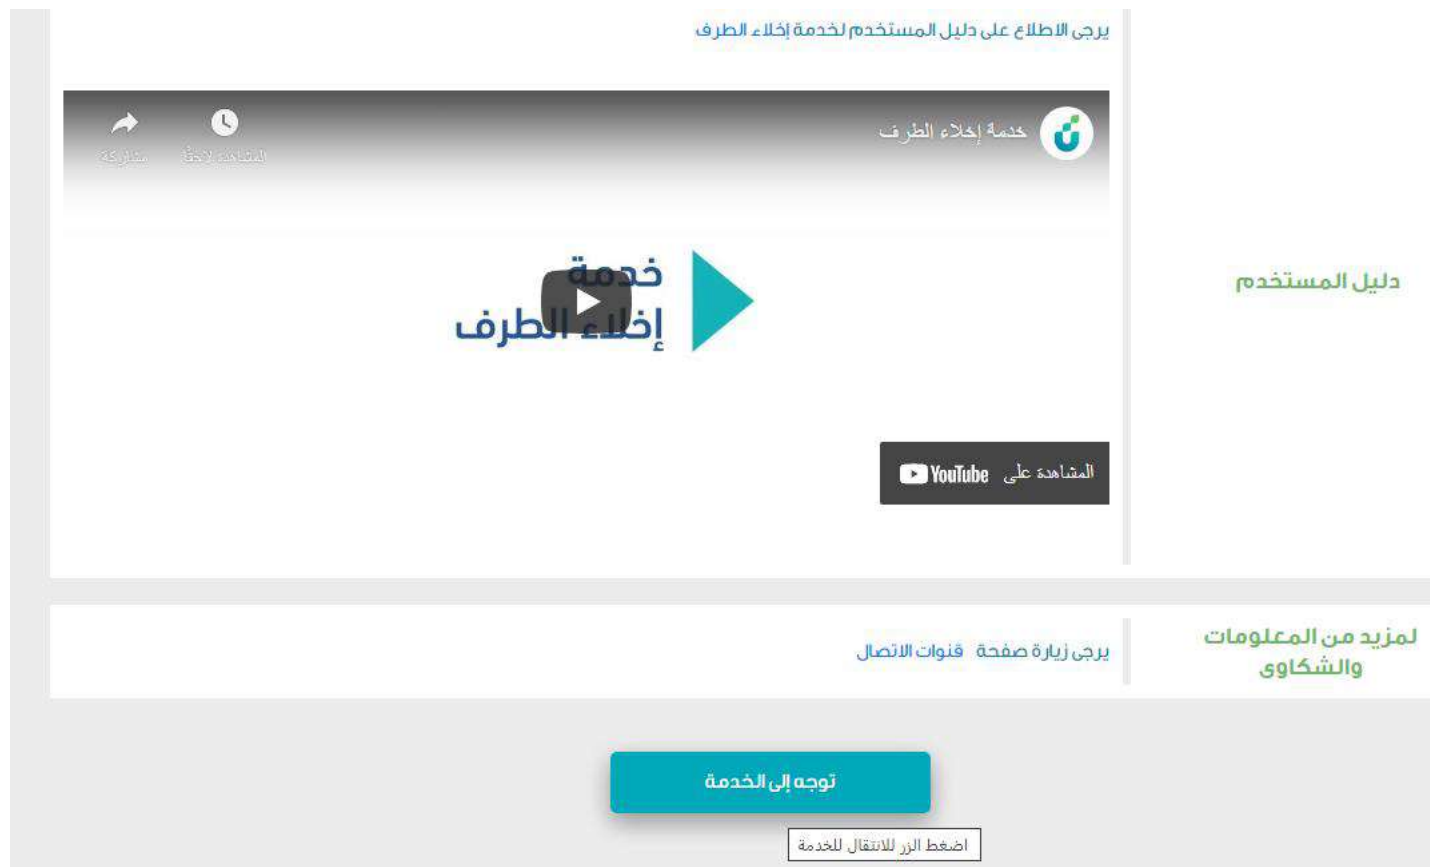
دليل المستخدم

يرجى الاطلاع على دليل المستخدم لخدمة إخلاء الطرف

خدمة إخلاء الطرف

المشاهدة لاحقًا

مشاركة

خدمة
إخلاء الطرف

المشاهدة على YouTube

لمزيد من المعلومات والشكاوى

يرجى زيارة صفحة قنوات الاتصال

توجه إلى الخدمة

اضغط الزر للانتقال للخدمة